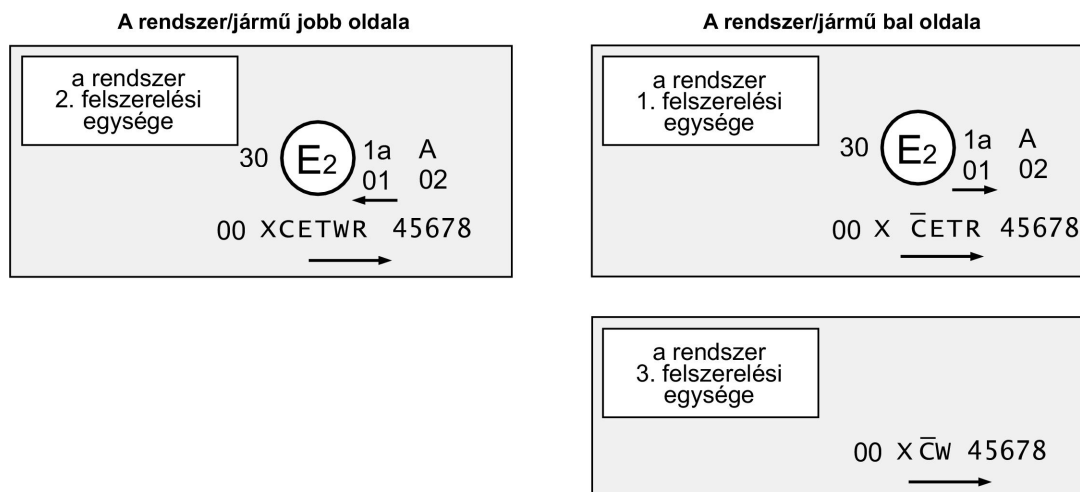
A rendszer/jármű jobb oldala

a rendszer 2. felszerelési egysége

30 $E_2$ 1a A
01 02

00 XCETWR 45678

A rendszer/jármű bal oldala

a rendszer 1. felszerelési egysége

30 $E_2$ 1a A
01 02

00 X $\bar{C}$ETR 45678

a rendszer 3. felszerelési egysége

00 X$\bar{C}$W 45678